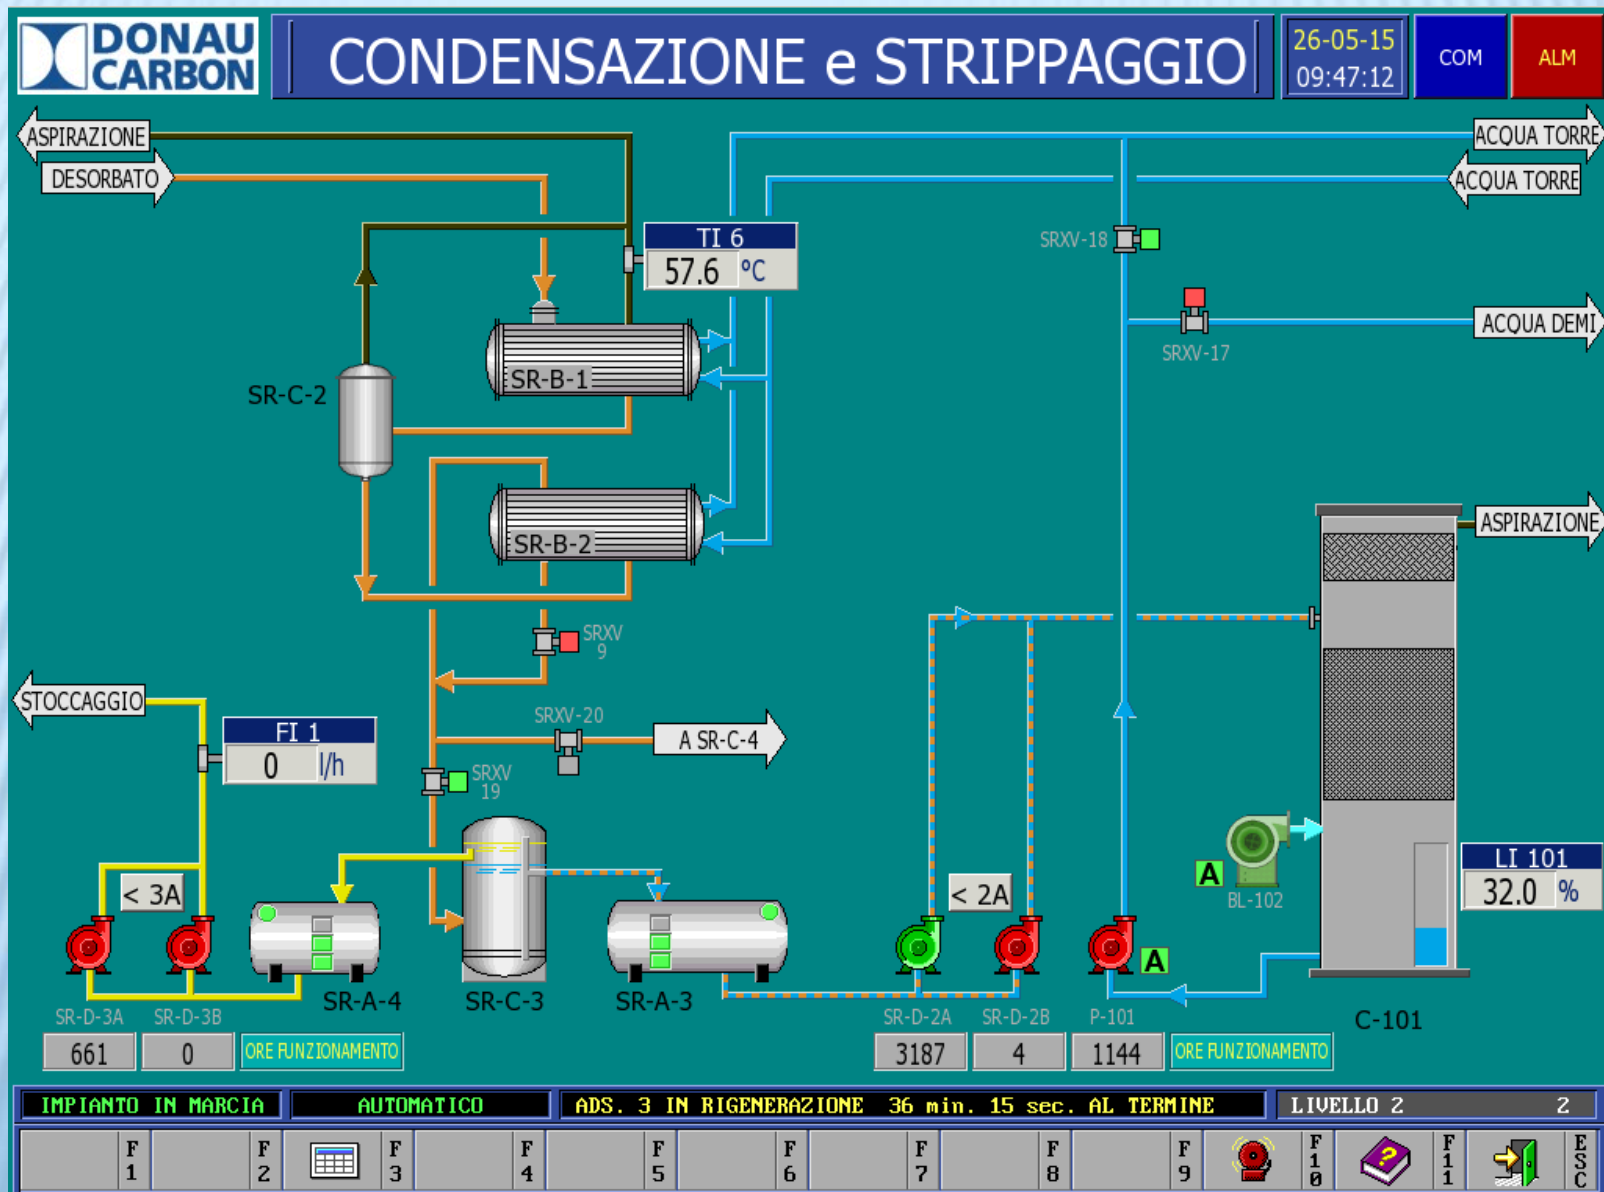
DONAU CARBON

CONDENSAZIONE e STRIPPAGGIO

26-05-15
09:47:12

COM

ALM

ASPIRAZIONE

DESORBATO

ACQUA TORRE

ACQUA TORRE

TI 6
57.6 °C

SRXV-18

SRXV-17

ACQUA DEMI

SR-C-2

SR-B-1

SR-B-2

SRXV 9

SRXV-20

A SR-C-4

SRXV 19

STOCCAGGIO

FI 1
0 l/h

< 3A

SR-A-4

SR-C-3

SR-A-3

< 2A

A

BL-102

A

ASPIRAZIONE

LI 101
32.0 %

C-101

SR-D-3A

SR-D-3B

661

0

ORE FUNZIONAMENTO

SR-D-2A

SR-D-2B

P-101

3187

4

1144

ORE FUNZIONAMENTO

IMPIANTO IN MARCIA

AUTOMATICO

ADS. 3 IN RIGENERAZIONE 36 min. 15 sec. AL TERMINE

LIVELLO 2 2

F 1

F 2

F 3

F 4

F 5

F 6

F 7

F 8

F 9

F 10

F 11

ESC